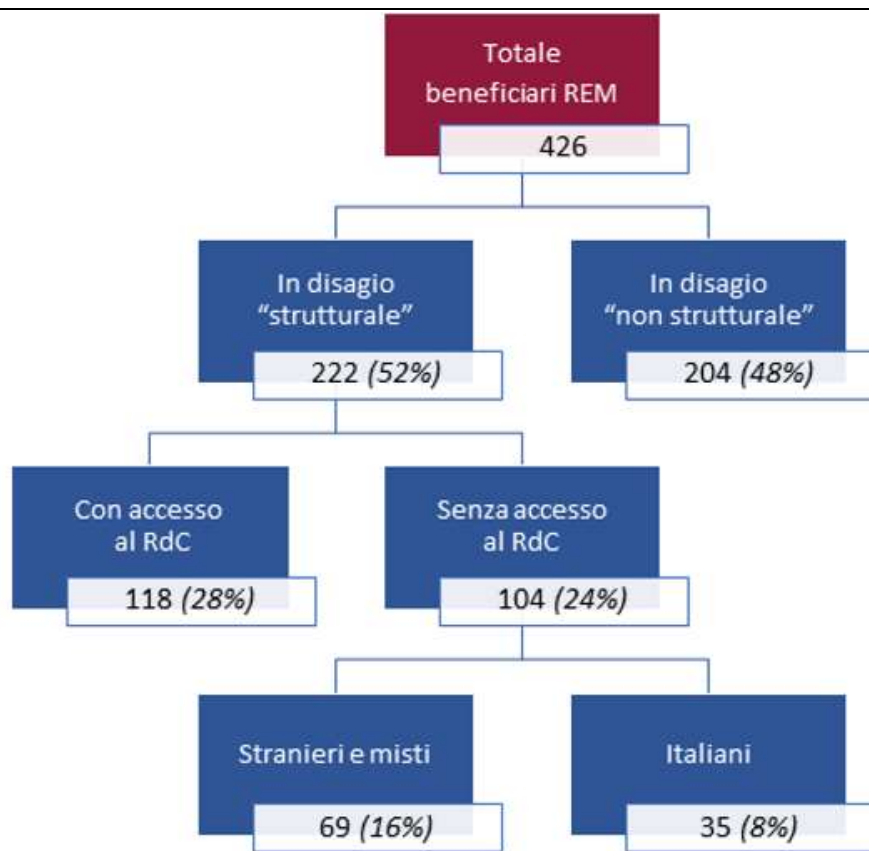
Totale beneficiari REM

426

In disagio "strutturale"

222 *(52%)*

In disagio "non strutturale"

204 *(48%)*

Con accesso al RdC

118 *(28%)*

Senza accesso al RdC

104 *(24%)*

Stranieri e misti

69 *(16%)*

Italiani

35 *(8%)*